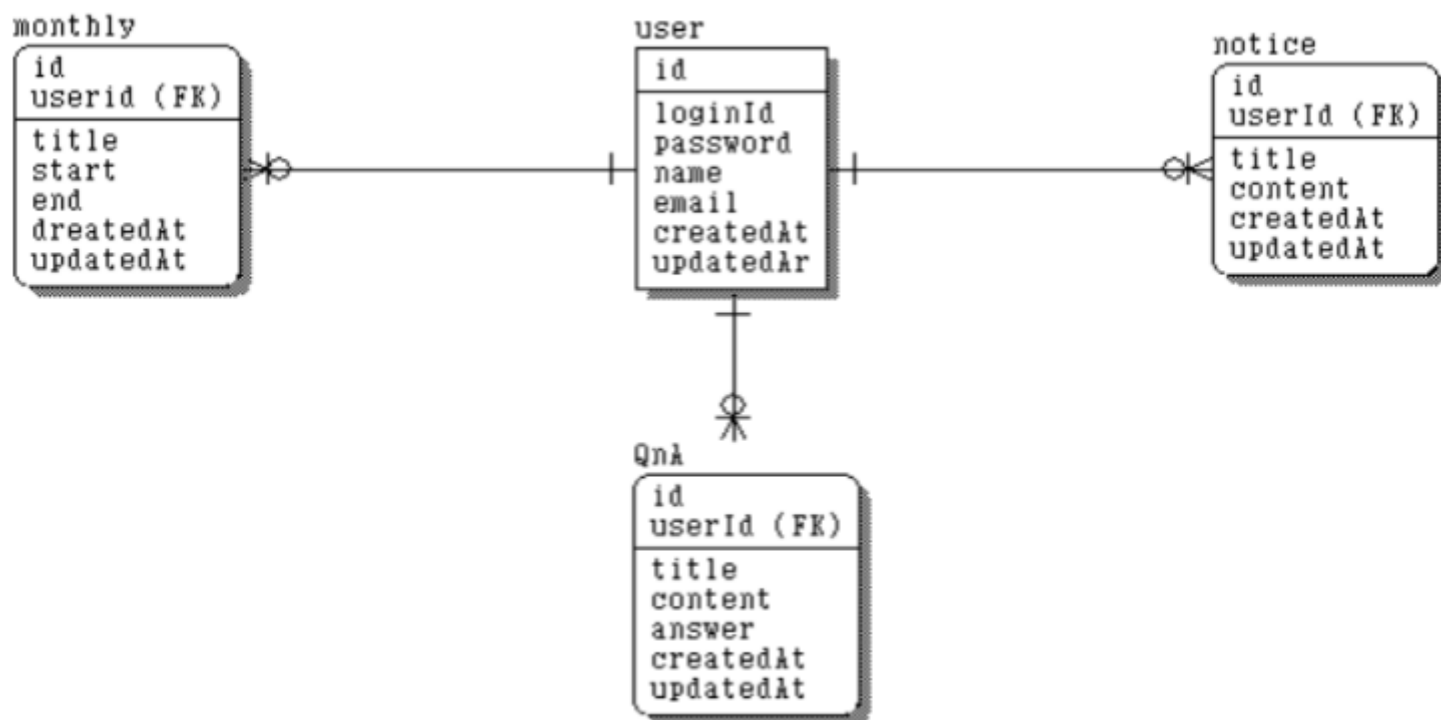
monthly
id
userid (FK)
title
start
end
dreatedAt
updatedAt

user
id
loginId
password
name
email
createdAt
updatedAr

notice
id
userId (FK)
title
content
createdAt
updatedAt

QnA
id
userId (FK)
title
content
answer
createdAt
updatedAt